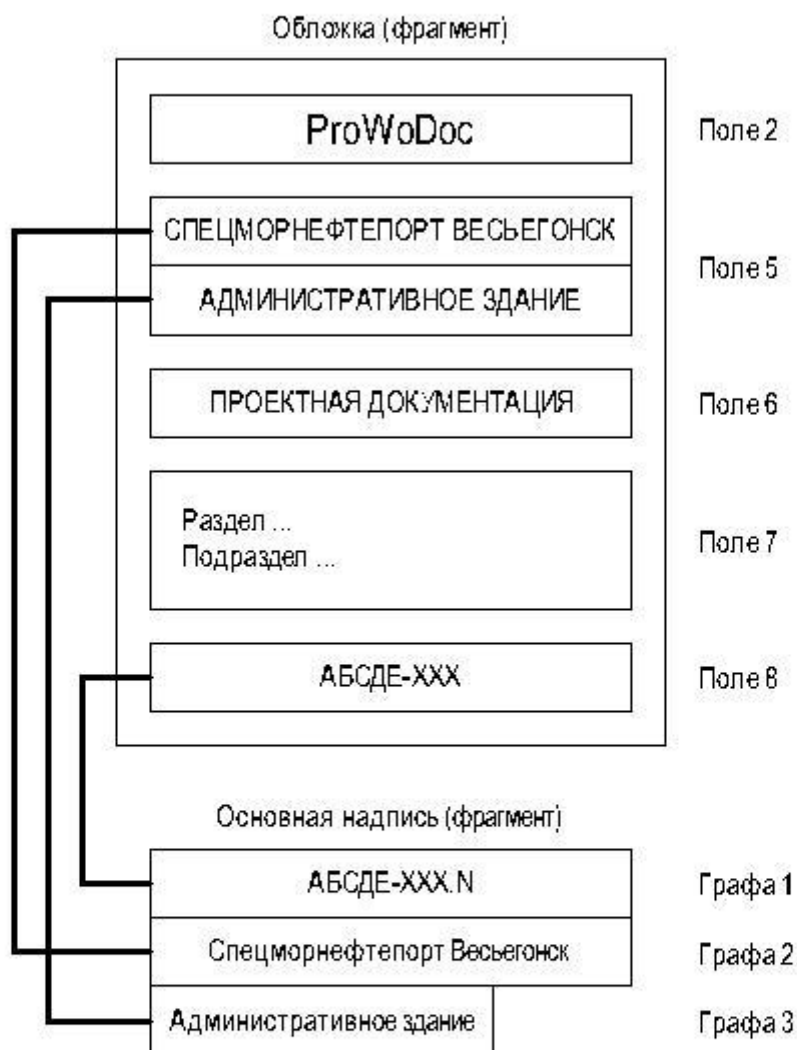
Обложка (фрагмент)

ProWoDoc

Поле 2

СПЕЦМОРНЕФТЕПОРТ ВЕСЬЕГОНСК

АДМИНИСТРАТИВНОЕ ЗДАНИЕ

Поле 5

ПРОЕКТНАЯ ДОКУМЕНТАЦИЯ

Поле 6

Раздел ...
Подраздел ...

Поле 7

АБСДЕ-ХХХ

Поле 8

Основная надпись (фрагмент)

АБСДЕ-ХХХ.N

Графа 1

Спецморнефтепорт Весьегонск

Графа 2

Административное здание

Графа 3